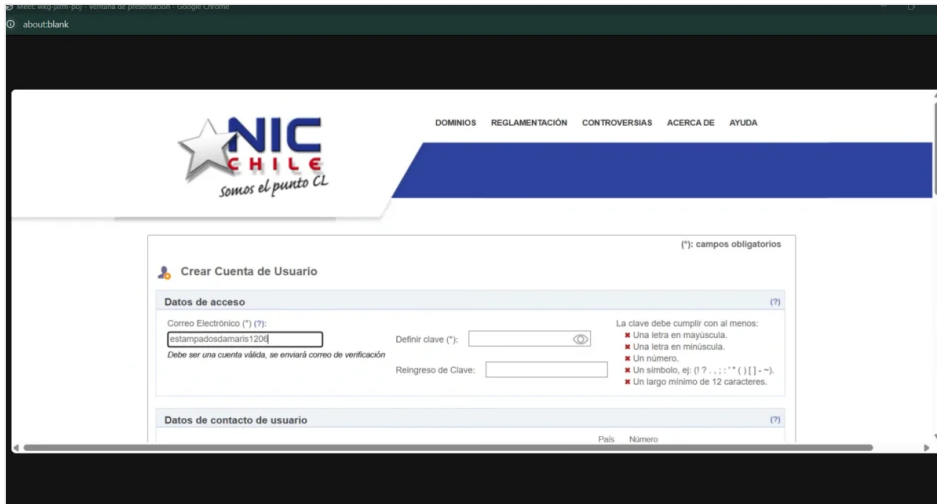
Meet: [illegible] - Ventana de presentación - Google Chrome
about:blank

NIC CHILE
somos el punto CL

DOMINIOS REGLAMENTACIÓN CONTROVERSIAS ACERCA DE AYUDA

(*): campos obligatorios

Crear Cuenta de Usuario

Datos de acceso (?)

Correo Electrónico (*) (?):
estampadosdamaris1206
Debe ser una cuenta válida, se enviará correo de verificación

Definir clave (*):

Reingreso de Clave:

La clave debe cumplir con al menos:
✖ Una letra en mayúscula.
✖ Una letra en minúscula.
✖ Un número.
✖ Un símbolo, ej: (! ? . , ; : ' " ( ) [ ] - ~).
✖ Un largo mínimo de 12 caracteres.

Datos de contacto de usuario (?)

País Número